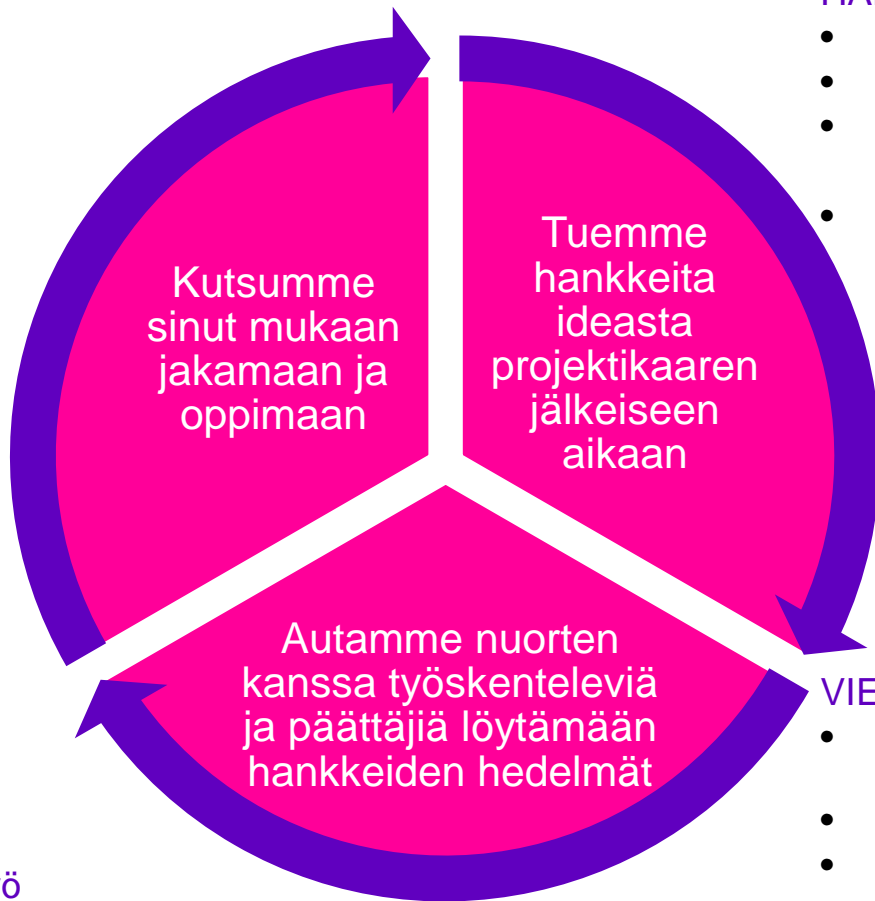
HA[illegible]
•
•
•
•

Kutsumme sinut mukaan jakamaan ja oppimaan

Tuemme hankkeita ideasta projektikaaren jälkeiseen aikaan

Autamme nuorten kanssa työskenteleviä ja päättäjiä löytämään hankkeiden hedelmät

VIE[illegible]
•
•
•

ö